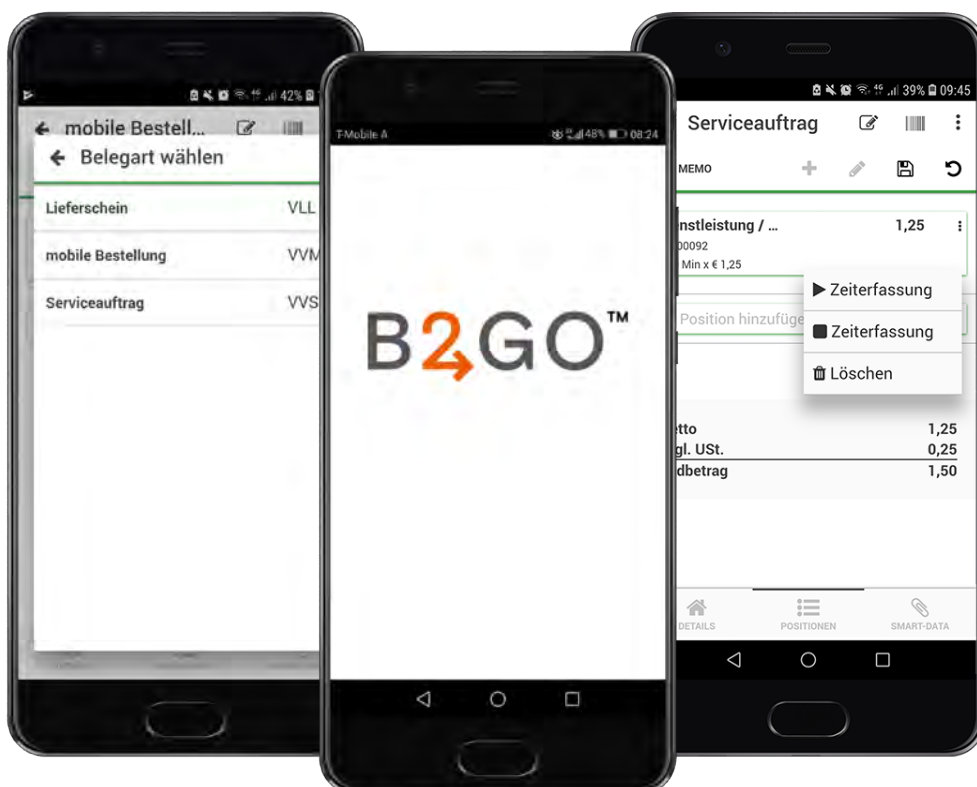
42%

mobile Bestell...

Belegart wählen

Lieferschein VLL

mobile Bestellung VVM

Serviceauftrag VVS

T-Mobile A 48% 08:24

B2GO™

39% 09:45

Serviceauftrag

MEMO

nstleistung / ... 1,25

00092

Min x € 1,25

Position hinzufüge

▶ Zeiterfassung

■ Zeiterfassung

Löschen

etto 1,25

gl. USt. 0,25

dbetrag 1,50

DETAILS POSITIONEN SMART-DATA